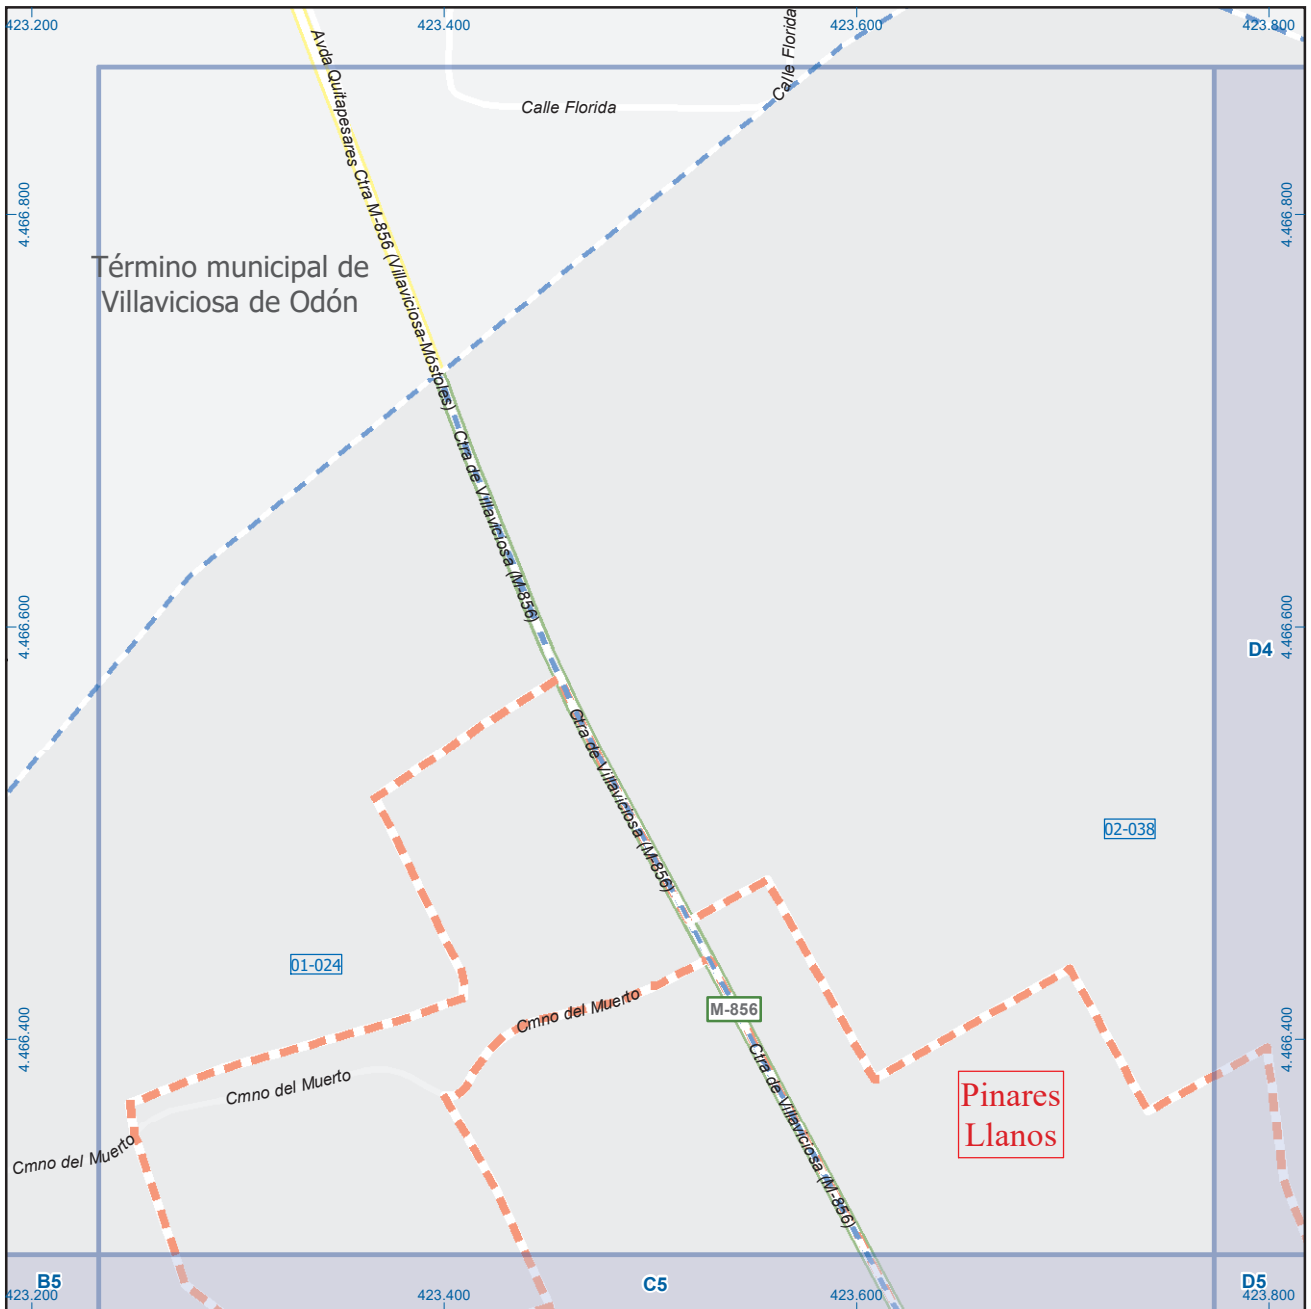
423.200
423.400
423.600
423.800
Calle Florida
Calle Florida
Avda Quitapesares Ctra M-856 (Villaviciosa-Móstoles)
4.466.800
4.466.800
Término municipal de Villaviciosa de Odón
Ctra de Villaviciosa (M-856)
4.466.600
4.466.600
D4
Ctra de Villaviciosa (M-856)
02-038
01-024
Cmno del Muerto
M-856
4.466.400
4.466.400
Cmno del Muerto
Ctra de Villaviciosa (M-856)
Pinares Llanos
Cmno del Muerto
B5
423.200
423.400
C5
423.600
D5
423.800